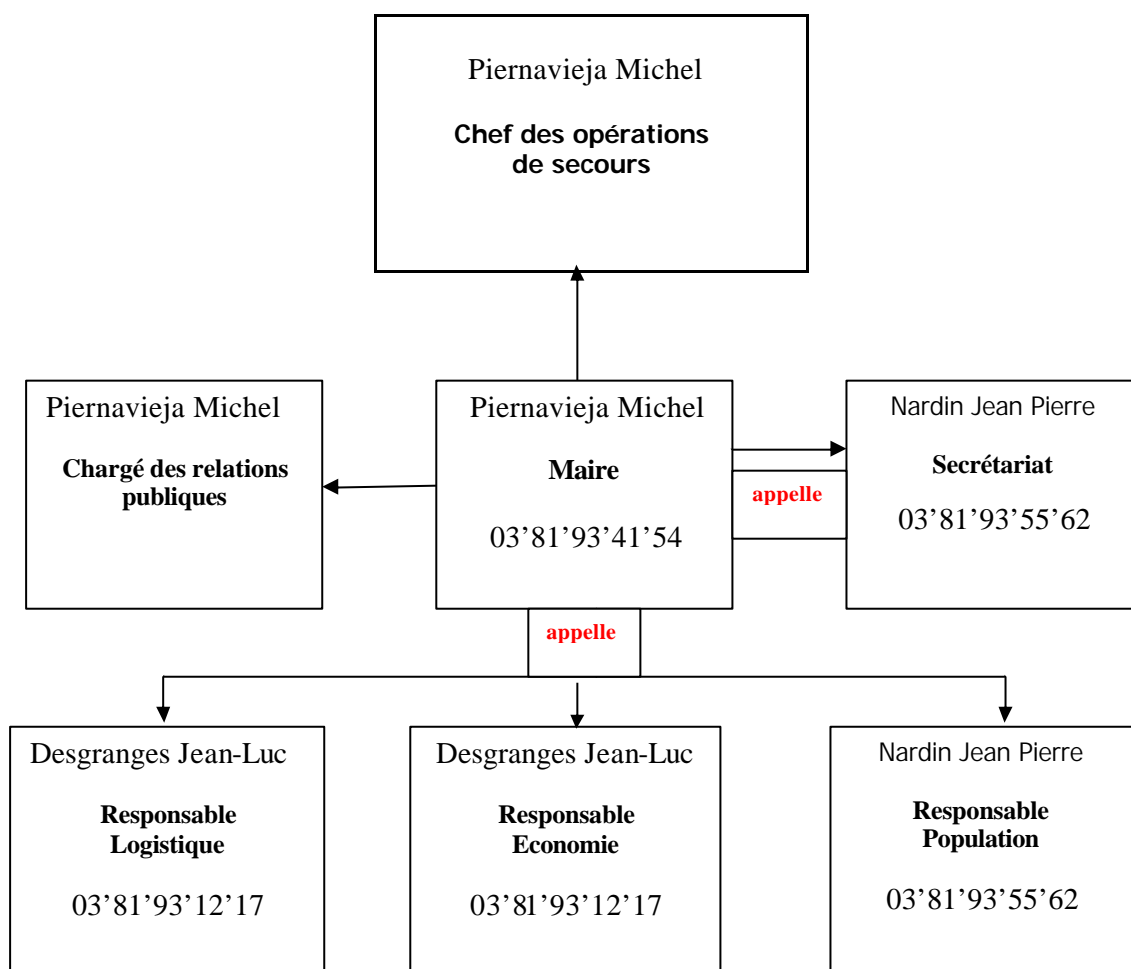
Piernavieja Michel

Chef des opérations de secours

Piernavieja Michel

Chargé des relations publiques

Piernavieja Michel

Maire

03’81’93’41’54

appelle

Nardin Jean Pierre

Secrétariat

03’81’93’55’62

appelle

Desgranges Jean-Luc

Responsable Logistique

03’81’93’12’17

Desgranges Jean-Luc

Responsable Economie

03’81’93’12’17

Nardin Jean Pierre

Responsable Population

03’81’93’55’62